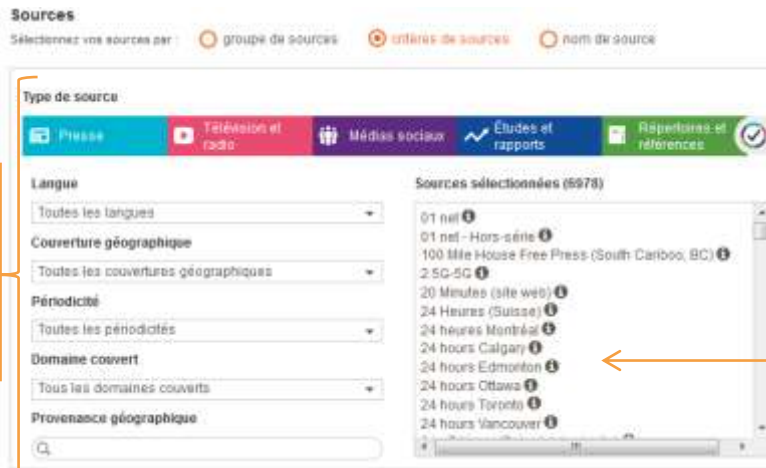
Sources

Sélectionnez vos sources par : groupe de sources critères de sources nom de source

Type de source

Presse

Télévision et radio

Médias sociaux

Études et rapports

Répertoires et références

Langue

Toutes les langues

Couverture géographique

Toutes les couvertures géographiques

Périodicité

Toutes les périodicités

Domaine couvert

Tous les domaines couverts

Provenance géographique

Sources sélectionnées (6978)

01 net
01 net - Hors-série
100 Mile House Free Press (South Cariboo, BC)
2.5G-5G
20 Minutes (site web)
24 Heures (Suisse)
24 heures Montréal
24 hours Calgary
24 hours Edmonton
24 hours Ottawa
24 hours Toronto
24 hours Vancouver